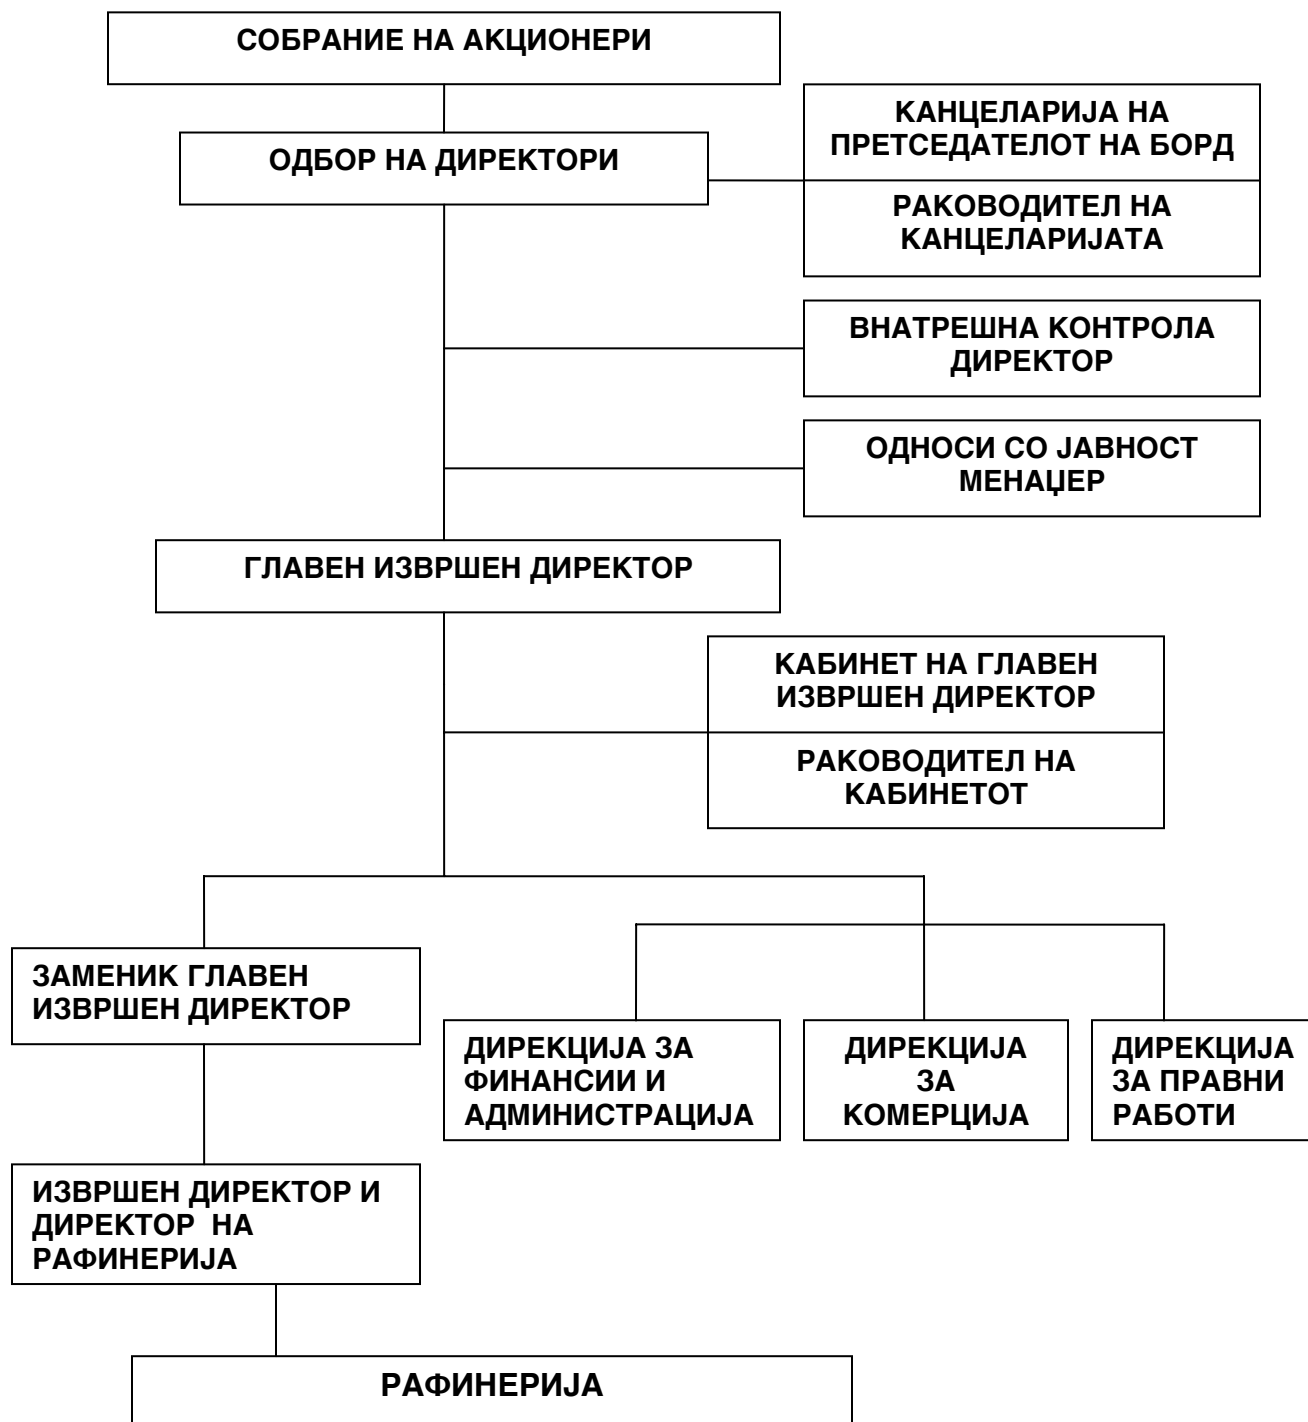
СОБРАНИЕ НА АКЦИОНЕРИ

ОДБОР НА ДИРЕКТОРИ

КАНЦЕЛАРИЈА НА ПРЕТСЕДАТЕЛОТ НА БОРД

РАКОВОДИТЕЛ НА КАНЦЕЛАРИЈАТА

ВНАТРЕШНА КОНТРОЛА ДИРЕКТОР

ОДНОСИ СО ЈАВНОСТ МЕНАЏЕР

ГЛАВЕН ИЗВРШЕН ДИРЕКТОР

КАБИНЕТ НА ГЛАВЕН ИЗВРШЕН ДИРЕКТОР

РАКОВОДИТЕЛ НА КАБИНЕТОТ

ЗАМЕНИК ГЛАВЕН ИЗВРШЕН ДИРЕКТОР

ДИРЕКЦИЈА ЗА ФИНАНСИИ И АДМИНИСТРАЦИЈА

ДИРЕКЦИЈА ЗА КОМЕРЦИЈА

ДИРЕКЦИЈА ЗА ПРАВНИ РАБОТИ

ИЗВРШЕН ДИРЕКТОР И ДИРЕКТОР НА РАФИНЕРИЈА

РАФИНЕРИЈА